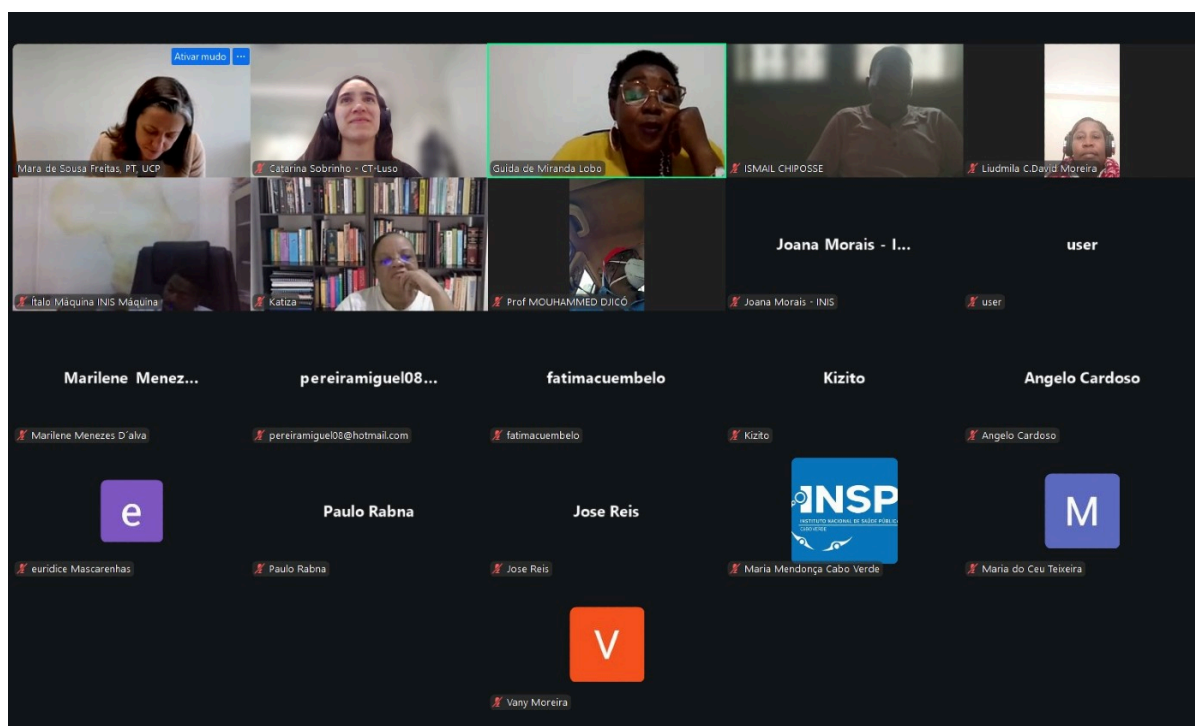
Ativar mudo ···
Mara de Sousa Freitas, PT, UCP
Catarina Sobrinho - CT-Luso
Guida de Miranda Lobo
ISMAIL CHIPOSSE
Liudmila C.David Moreira
Ítalo Máquina INIS Máquina
Katiza
Prof MOUHAMMED DJICÓ
Joana Morais - I...
Joana Morais - INIS
user
user
Marilene Menez...
Marilene Menezes D´alva
pereiramiguel08...
pereiramiguel08@hotmail.com
fatimacuembelo
fatimacuembelo
Kizito
Kizito
Angelo Cardoso
Angelo Cardoso
e
euridice Mascarenhas
Paulo Rabna
Paulo Rabna
Jose Reis
Jose Reis
INSP
INSTITUTO NACIONAL DE SAÚDE PÚBLICA
CABO VERDE
Maria Mendonça Cabo Verde
M
Maria do Ceu Teixeira
V
Vany Moreira